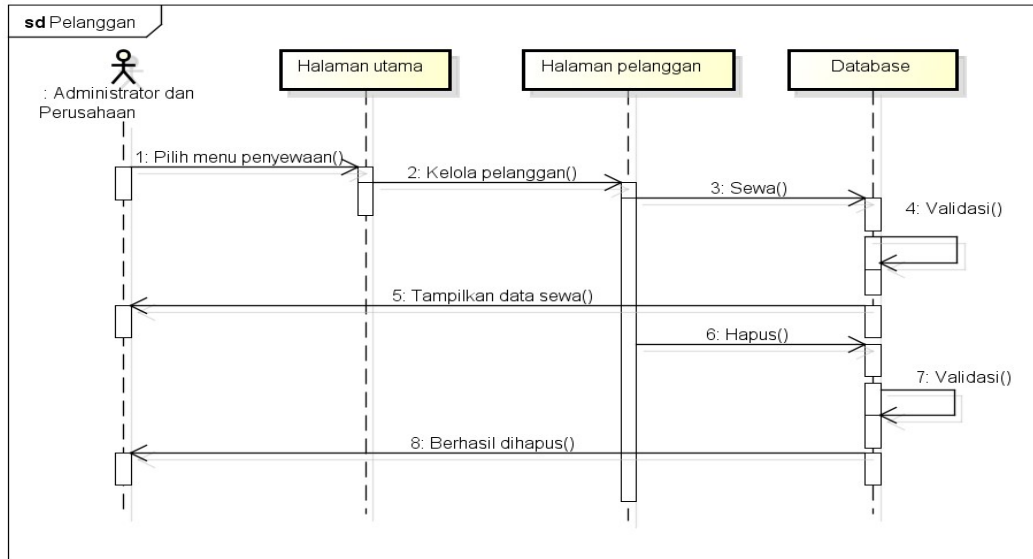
sd Pelanggan

: Administrator dan Perusahaan

Halaman utama

Halaman pelanggan

Database

1: Pilih menu penyewaan()

2: Kelola pelanggan()

3: Sewa()

4: Validasi()

5: Tampilkan data sewa()

6: Hapus()

7: Validasi()

8: Berhasil dihapus()